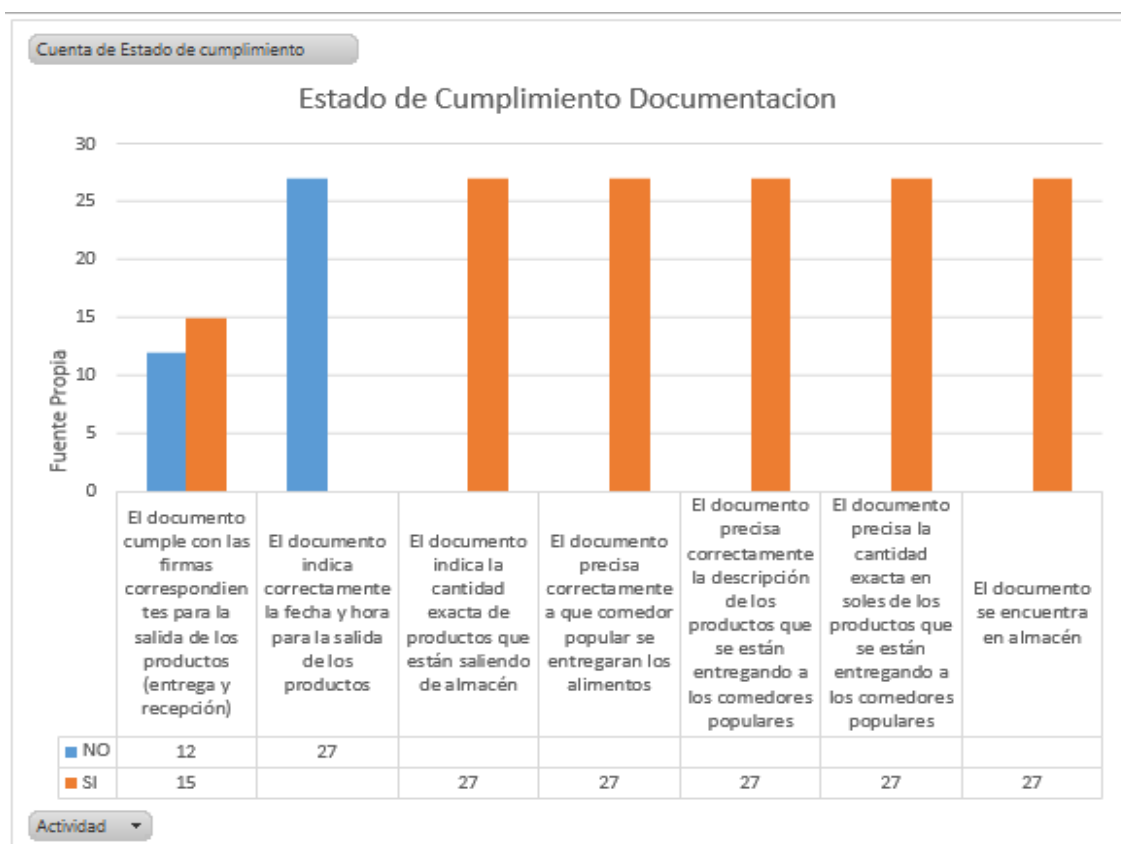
Cuenta de Estado de cumplimiento

Estado de Cumplimiento Documentacion

30
25
20
15
10
5
0

Fuente Propia

| | El documento cumple con las firmas correspondientes para la salida de los productos (entrega y recepción) | El documento indica correctamente la fecha y hora para la salida de los productos | El documento indica la cantidad exacta de productos que están saliendo de almacén | El documento precisa correctamente a que comedor popular se entregaran los alimentos | El documento precisa correctamente la descripción de los productos que se están entregando a los comedores populares | El documento precisa la cantidad exacta en soles de los productos que se están entregando a los comedores populares | El documento se encuentra en almacén |
|---|---|---|---|---|---|---|---|
| NO | 12 | 27 | | | | | |
| SI | 15 | | 27 | 27 | 27 | 27 | 27 |

Actividad